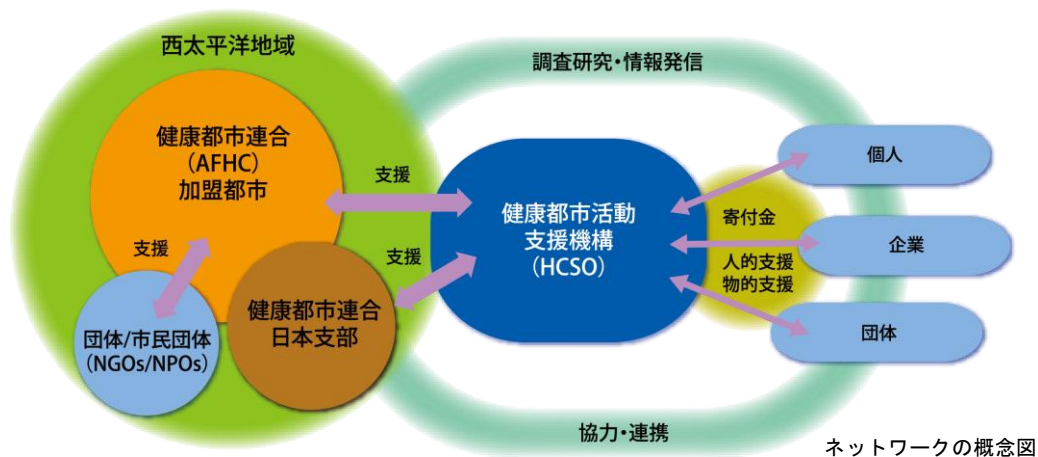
西太平洋地域

調査研究・情報発信

健康都市連合
（AFHC）
加盟都市

支援

支援

支援

健康都市活動
支援機構
（HCSO）

寄付金

人的支援
物的支援

個人

企業

団体

団体/市民団体
（NGOs/NPOs）

健康都市連合
日本支部

協力・連携

ネットワークの概念図